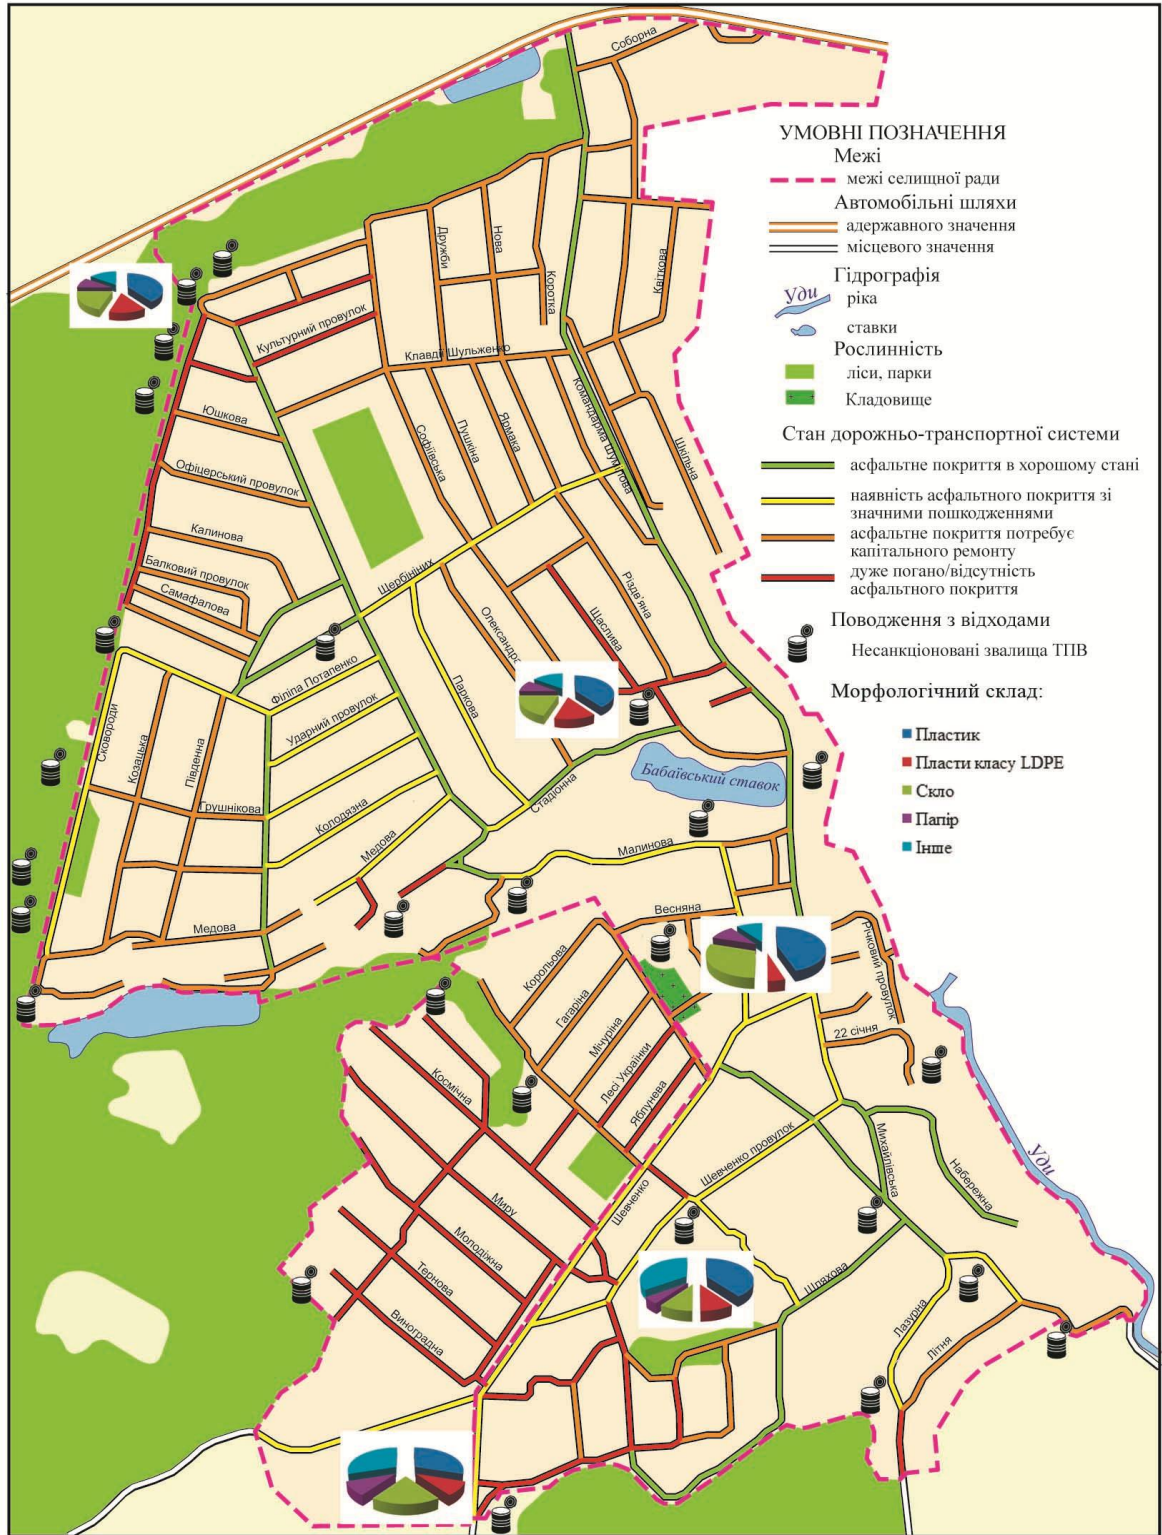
УМОВНІ ПОЗНАЧЕННЯ
Межі
межі селищної ради
Автомобільні шляхи
адержавного значення
місцевого значення
Гідрографія
Уди
ріка
ставки
Рослинність
ліси, парки
Кладовище
Стан дорожньо-транспортної системи
асфальтне покриття в хорошому стані
наявність асфальтного покриття зі значними пошкодженнями
асфальтне покриття потребує капітального ремонту
дуже погано/відсутність асфальтного покриття
Поводження з відходами
Несанкціоновані звалища ТПВ
Морфологічний склад:
Пластик
Пласти класу LDPE
Скло
Папір
Інше

Соборна
Дружби
Нова
Коротка
Квіткова
Культурний провулок
Клавдії Шульженко
Командарма Шульгова
Шкільна
Юшкова
Софіївська
Пушкіна
Ярмака
Офіцерський провулок
Калинова
Балковий провулок
Самафалова
Щербініних
Різдвяна
Шаслива
Олександр
Паркова
Філіпа Потапенко
Ударний провулок
Сковороди
Козацька
Південна
Грушнікова
Колодязна
Медова
Стадіонна
Бабаївський ставок
Малинова
Весняна
Медова
Річковий провулок
22 січня
Корольова
Гагаріна
Мічуріна
Лесі Українки
Яблунева
Космічна
Миру
Молодіжна
Тернова
Виноградна
Шевченко
Шевченко провулок
Михайлівська
Набережна
Уди
Шляхова
Пазурна
Літня